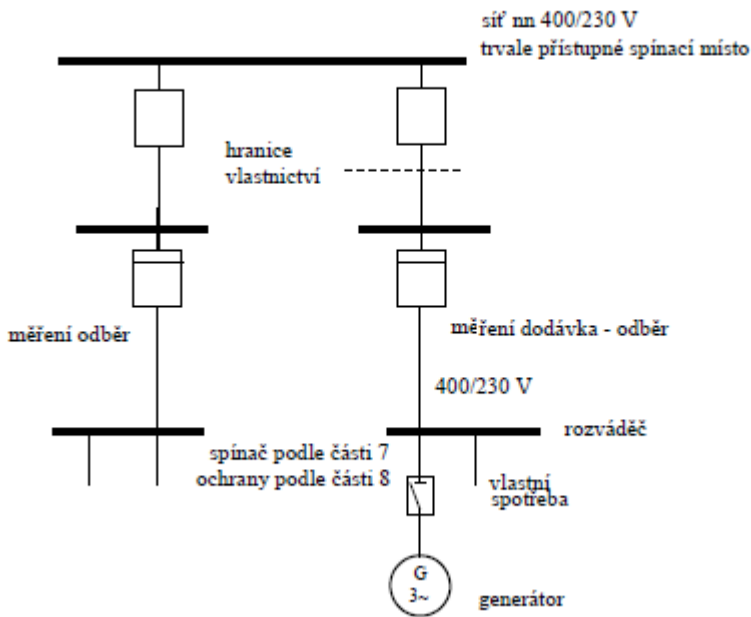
síť nn 400/230 V
trvale přístupné spínací místo

hranice
vlastnictví

měření odběr

měření dodávka - odběr

400/230 V

rozváděč

spínač podle části 7
ochrany podle části 8

vlastní
spotreba

G
3~

generátor